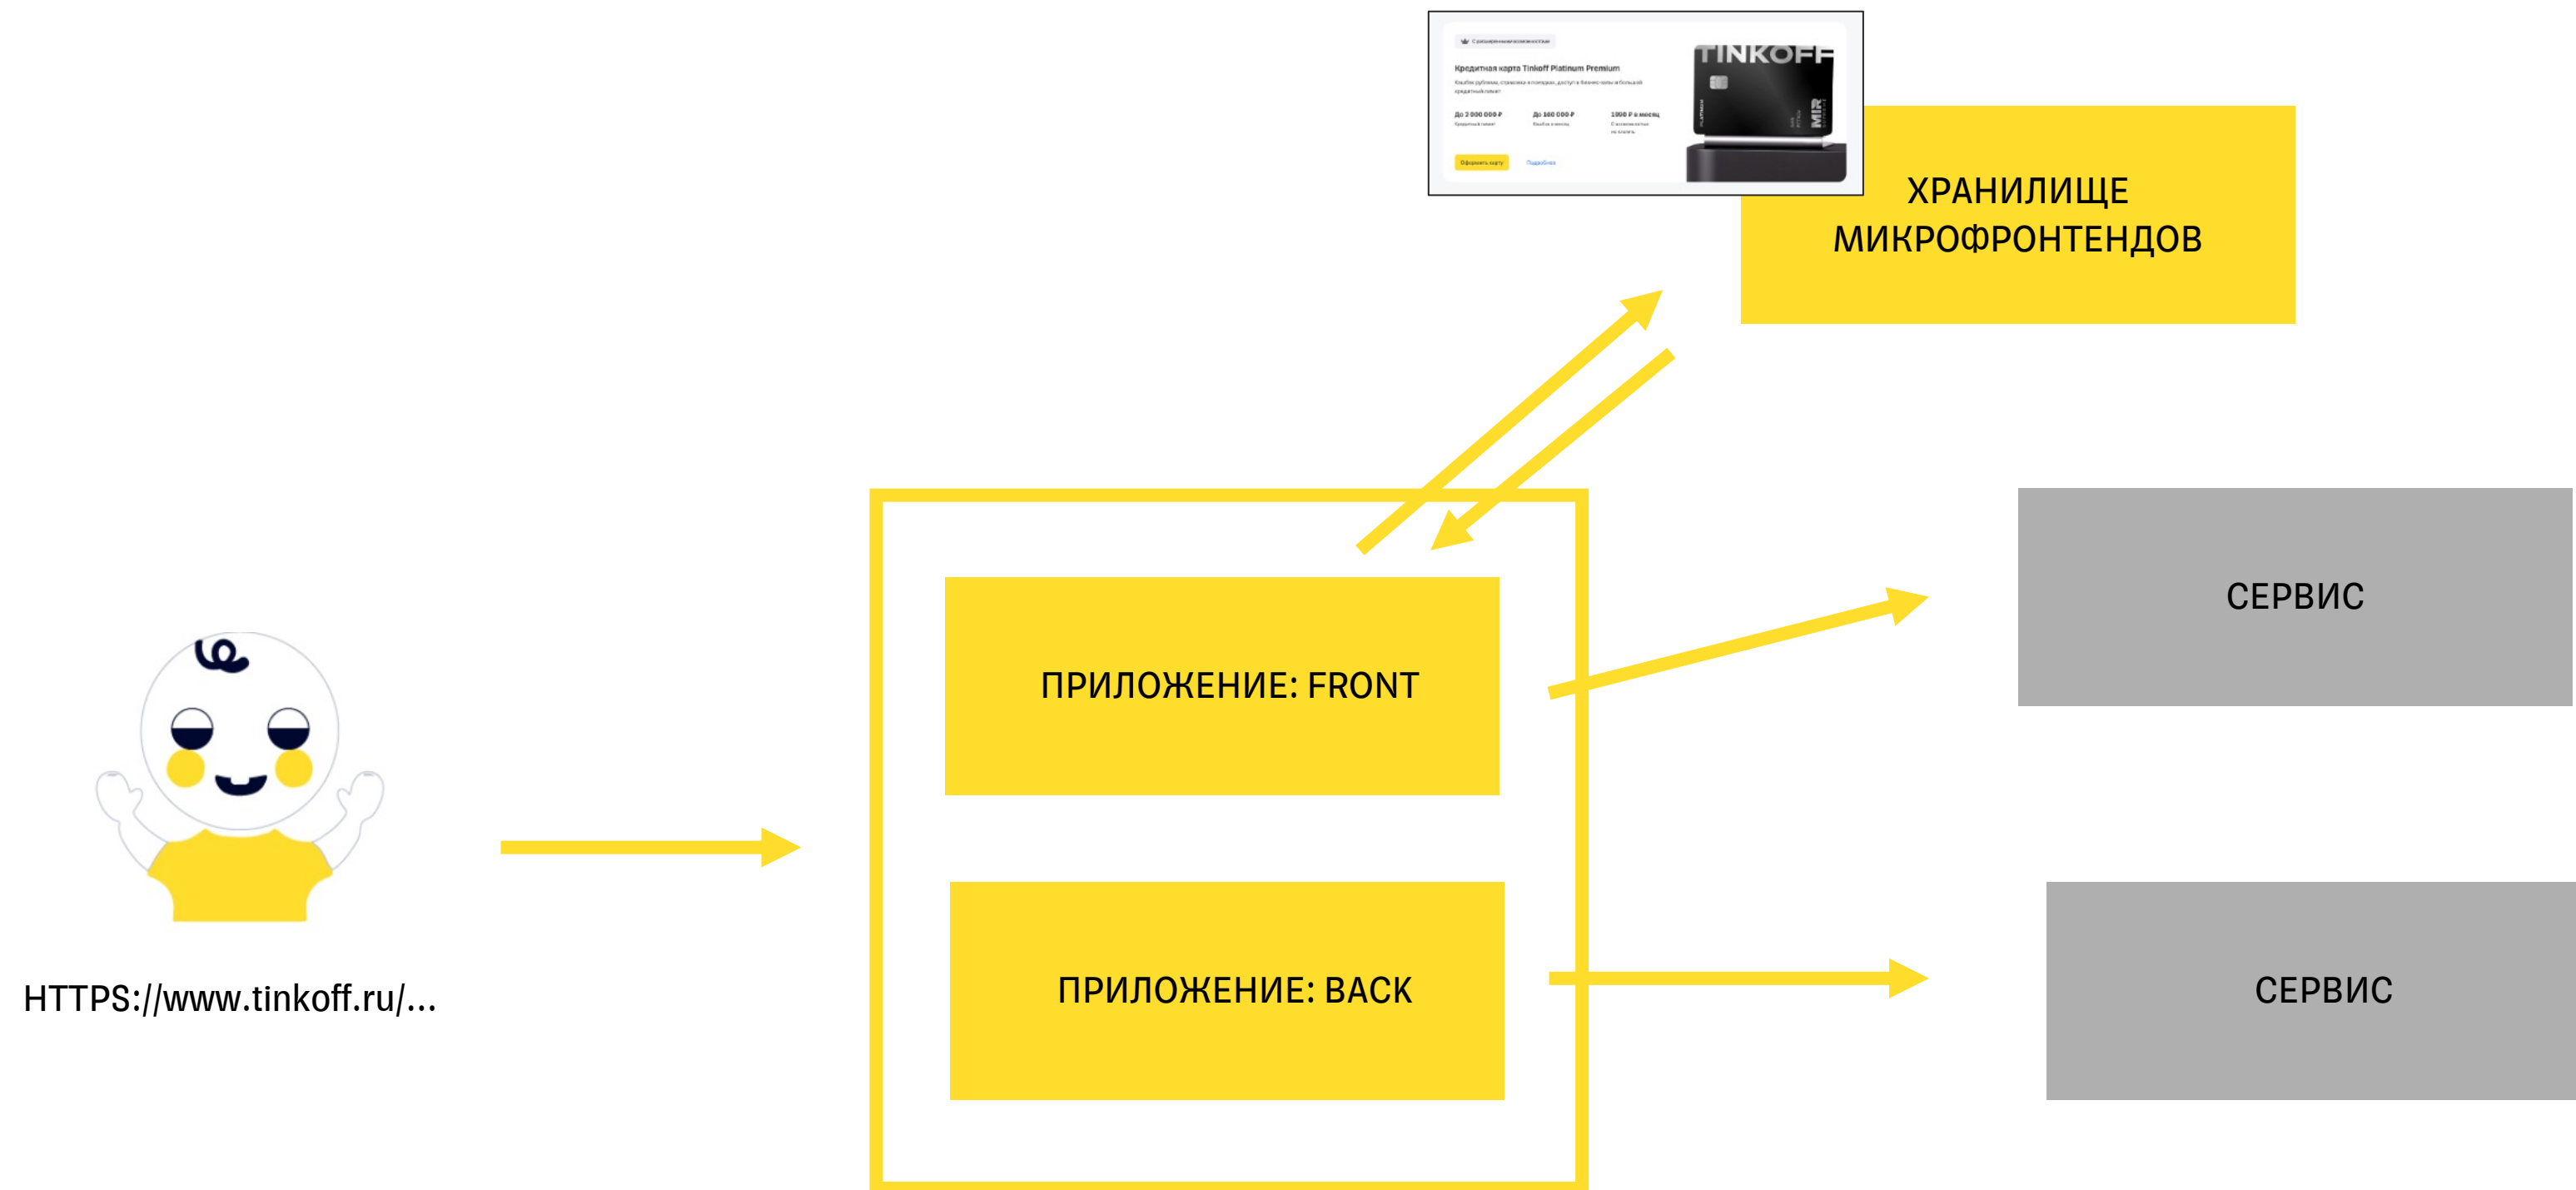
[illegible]

Кредитная карта Tinkoff Platinum Premium

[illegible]

До 2 000 000 ₽ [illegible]

До 160 000 ₽ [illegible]

1990 ₽ в месяц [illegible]

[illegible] Подробнее

TINKOFF

MIR

ХРАНИЛИЩЕ МИКРОФРОНТЕНДОВ

ПРИЛОЖЕНИЕ: FRONT

СЕРВИС

ПРИЛОЖЕНИЕ: BACK

СЕРВИС

HTTPS://www.tinkoff.ru/...